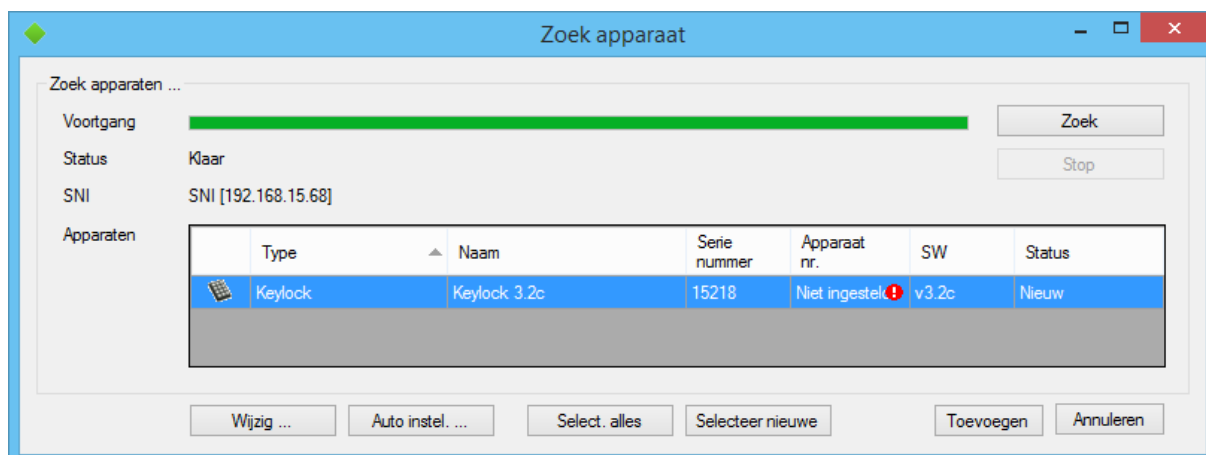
Zoek apparaat

Zoek apparaten ...

Voortgang

Zoek

Status Klaar

Stop

SNI SNI [192.168.15.68]

Apparaten

|  | Type | Naam | Serie nummer | Apparaat nr. | SW | Status |
|---|---|---|---|---|---|---|
|  | Keylock | Keylock 3.2c | 15218 | Niet ingestel | v3.2c | Nieuw |

Wijzig ... Auto instel. ... Select. alles Selecteer nieuwe Toevoegen Annuleren